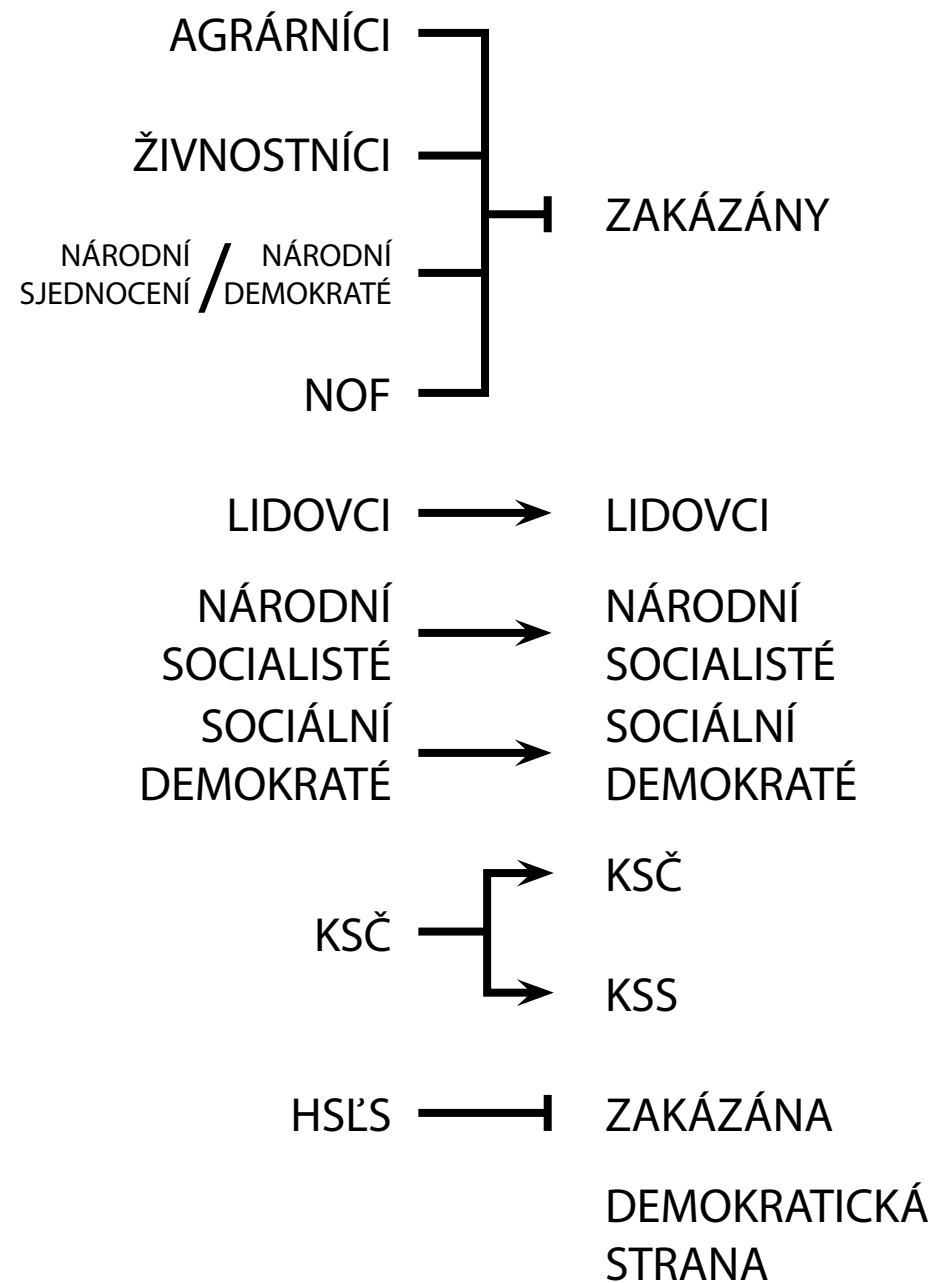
AGRÁRNÍCI
ŽIVNOSTNÍCI
NÁRODNÍ SJEDNOCENÍ / NÁRODNÍ DEMOKRATÉ
NOF
ZAKÁZÁNY

LIDOVCI → LIDOVCI

NÁRODNÍ SOCIALISTÉ → NÁRODNÍ SOCIALISTÉ

SOCIÁLNÍ DEMOKRATÉ → SOCIÁLNÍ DEMOKRATÉ

KSČ → KSČ
KSS

HSĽS ZAKÁZÁNA

DEMOKRATICKÁ STRANA